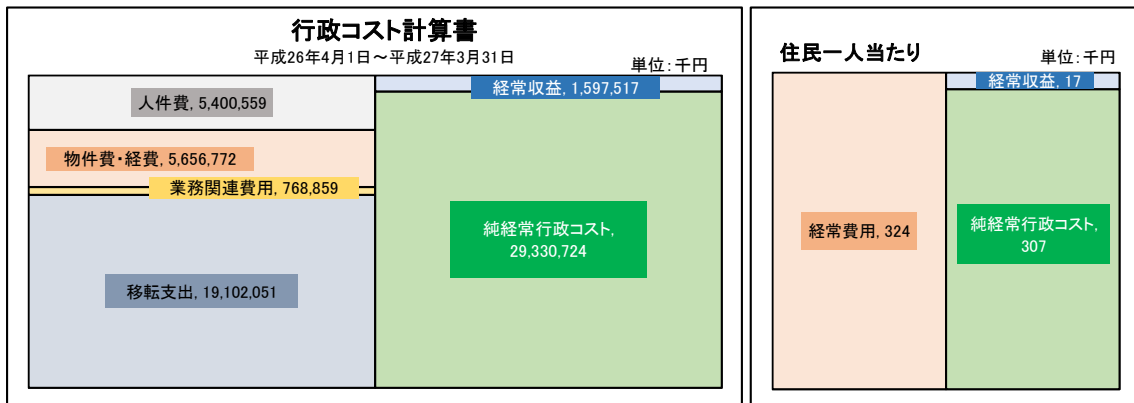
行政コスト計算書
平成26年4月1日～平成27年3月31日
単位：千円

人件費, 5,400,559

物件費・経費, 5,656,772

業務関連費用, 768,859

移転支出, 19,102,051

経常収益, 1,597,517

純経常行政コスト, 29,330,724

住民一人当たり
単位：千円

経常収益, 17

経常費用, 324

純経常行政コスト, 307